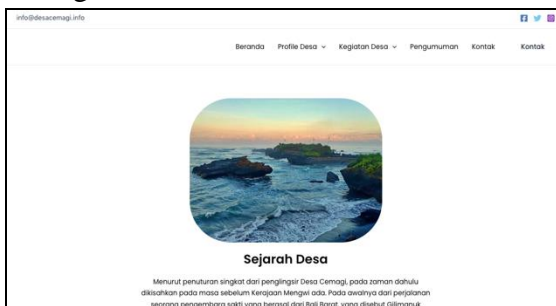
info@desacemagi.info

Beranda Profile Desa ⌄ Kegiatan Desa ⌄ Pengumuman Kontak Kontak

Sejarah Desa

Menurut penuturan singkat dari penglingsir Desa Cemagi, pada zaman dahulu dikisahkan pada masa sebelum Kerajaan Mengwi ada. Pada awalnya dari perjalanan seorang pengembara sakti yang berasal dari Bali Barat, yang disebut Gilimanuk